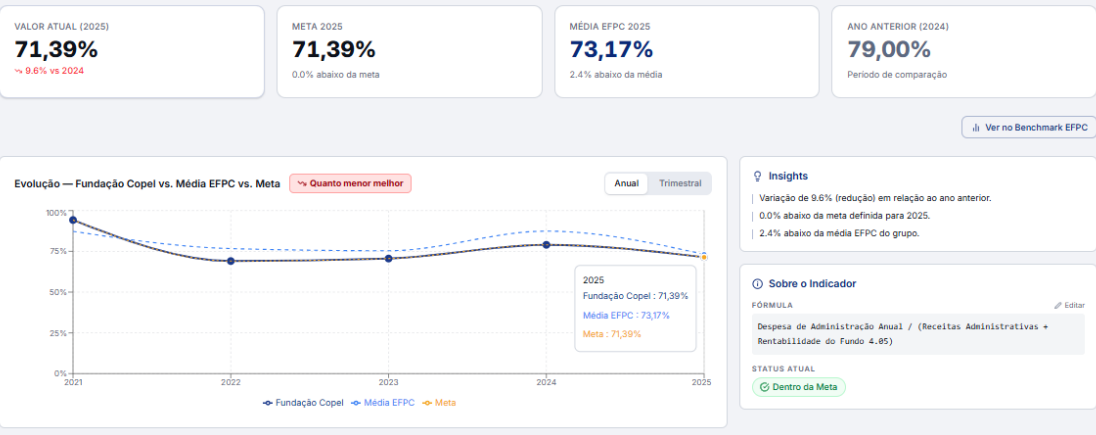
VALOR ATUAL (2025)
71,39%
9.6% vs 2024

META 2025
71,39%
0.0% abaixo da meta

MÉDIA EFPC 2025
73,17%
2.4% abaixo da média

ANO ANTERIOR (2024)
79,00%
Período de comparação

Ver no Benchmark EFPC

Evolução — Fundação Copel vs. Média EFPC vs. Meta
Quanto menor melhor
Anual
Trimestral

100%
75%
50%
25%
0%
2021
2022
2023
2024
2025

2025
Fundação Copel : 71,39%
Média EFPC : 73,17%
Meta : 71,39%

Fundação Copel
Média EFPC
Meta

Insights
Variação de 9.6% (redução) em relação ao ano anterior.
0.0% abaixo da meta definida para 2025.
2.4% abaixo da média EFPC do grupo.

Sobre o Indicador
FÓRMULA
Editar
Despesa de Administração Anual / (Receitas Administrativas + Rentabilidade do Fundo 4.05)
STATUS ATUAL
Dentro da Meta